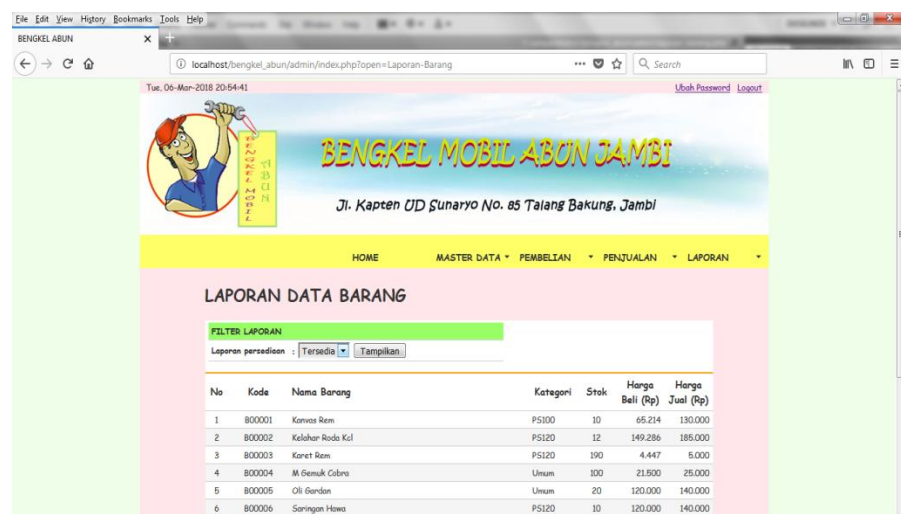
File Edit View History Bookmarks Tools Help

BENGKEL ABUN ×

localhost/bengkel_abun/admin/index.php?open=Laporan-Barang

Search

Tue, 06-Mar-2018 20:54:41

Ubah Password Logout

BENGKEL MOBIL ABUN

BENGKEL MOBIL ABUN JAMBI

Jl. Kapten UD Sunaryo No. 85 Talang Bakung, Jambi

HOME MASTER DATA ▾ PEMBELIAN ▾ PENJUALAN ▾ LAPORAN ▾

LAPORAN DATA BARANG

FILTER LAPORAN

Laporan persediaan : Tersedia Tampilkan

| No | Kode | Nama Barang | Kategori | Stok | Harga Beli (Rp) | Harga Jual (Rp) |
|---|---|---|---|---|---|---|
| 1 | B00001 | Kanvas Rem | PS100 | 10 | 65.214 | 130.000 |
| 2 | B00002 | Kelahar Roda Kcl | PS120 | 12 | 149.286 | 185.000 |
| 3 | B00003 | Karet Rem | PS120 | 190 | 4.447 | 5.000 |
| 4 | B00004 | M Gemuk Cobra | Umum | 100 | 21.500 | 25.000 |
| 5 | B00005 | Oli Gardan | Umum | 20 | 120.000 | 140.000 |
| 6 | B00006 | Saringan Hawa | PS120 | 10 | 120.000 | 140.000 |